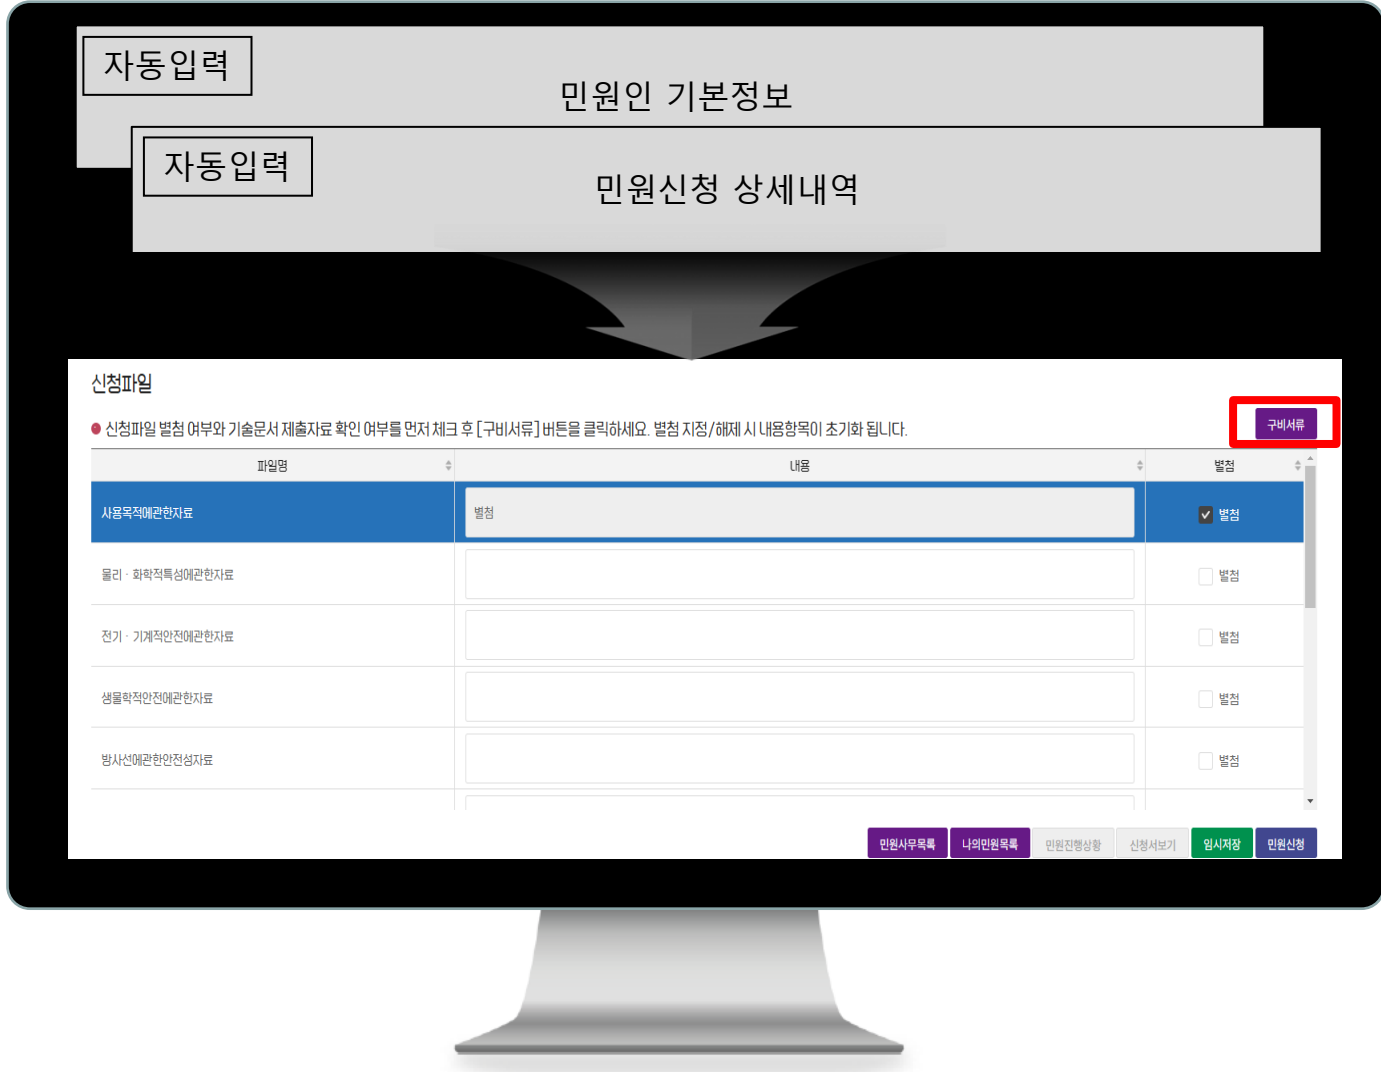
자동입력

민원인 기본정보

자동입력

민원신청 상세내역

신청파일

● 신청파일 별첨 여부와 기술문서 제출자료 확인 여부를 먼저 체크 후 [구비서류] 버튼을 클릭하세요. 별첨 지정/해제 시 내용항목이 초기화 됩니다.

구비서류

| 파일명 | 내용 | 별첨 |
|---|---|---|
| 사용목적에관한자료 | 별첨 | 별첨 |
| 물리 · 화학적특성에관한자료 | | 별첨 |
| 전기 · 기계적안전에관한자료 | | 별첨 |
| 생물학적안전에관한자료 | | 별첨 |
| 방사선에관한안전성자료 | | 별첨 |

민원사무목록 나의민원목록 민원진행상황 신청서보기 임시저장 민원신청